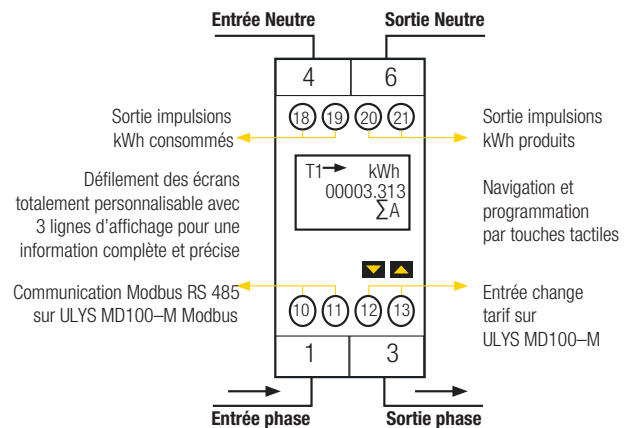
Entrée Neutre

Sortie Neutre

4

6

Sortie impulsions kWh consommés

18 19 20 21

Sortie impulsions kWh produits

Défilement des écrans totalement personnalisable avec 3 lignes d'affichage pour une information complète et précise

T1→ kWh
00003.313
∑A

Navigation et programmation par touches tactiles

Communication Modbus RS 485 sur ULYS MD100–M Modbus

10 11 12 13

Entrée change tarif sur ULYS MD100–M

1

3

Entrée phase

Sortie phase